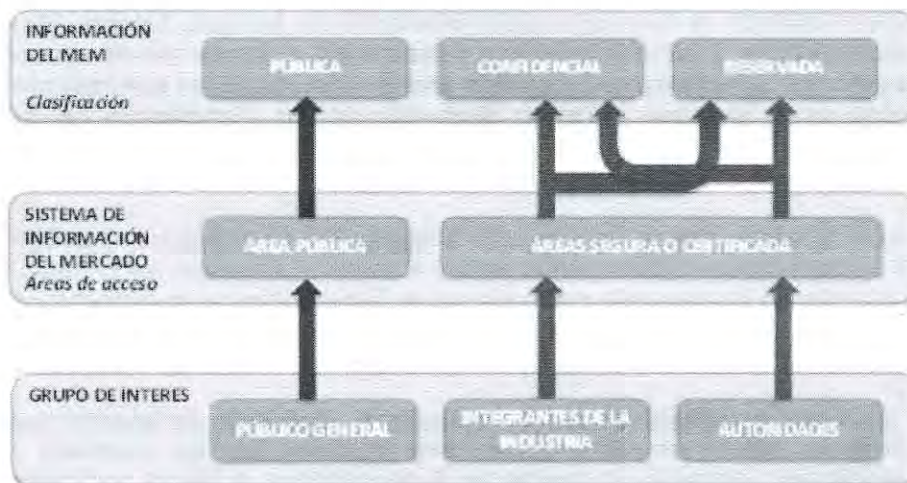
INFORMACIÓN DEL MEM
Clasificación

PÚBLICA

CONFIDENCIAL

RESERVADA

SISTEMA DE INFORMACIÓN DEL MERCADO
Áreas de acceso

ÁREA PÚBLICA

ÁREAS SEGURA O CERTIFICADA

GRUPO DE INTERES

PÚBLICO GENERAL

INTEGRANTES DE LA INDUSTRIA

AUTORIDADES